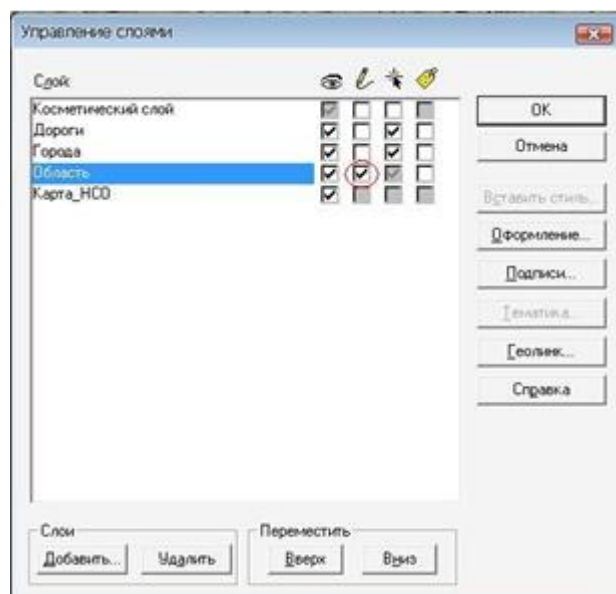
Управление слоями

Слой:
Косметический слой
Дороги
Города
Область
Карта_НСО

OK
Отмена
Вставить стиль...
Оформление...
Подписи...
Тематика...
Геолинк...
Справка

Слои
Добавить...
Удалить

Переместить
Вверх
Вниз